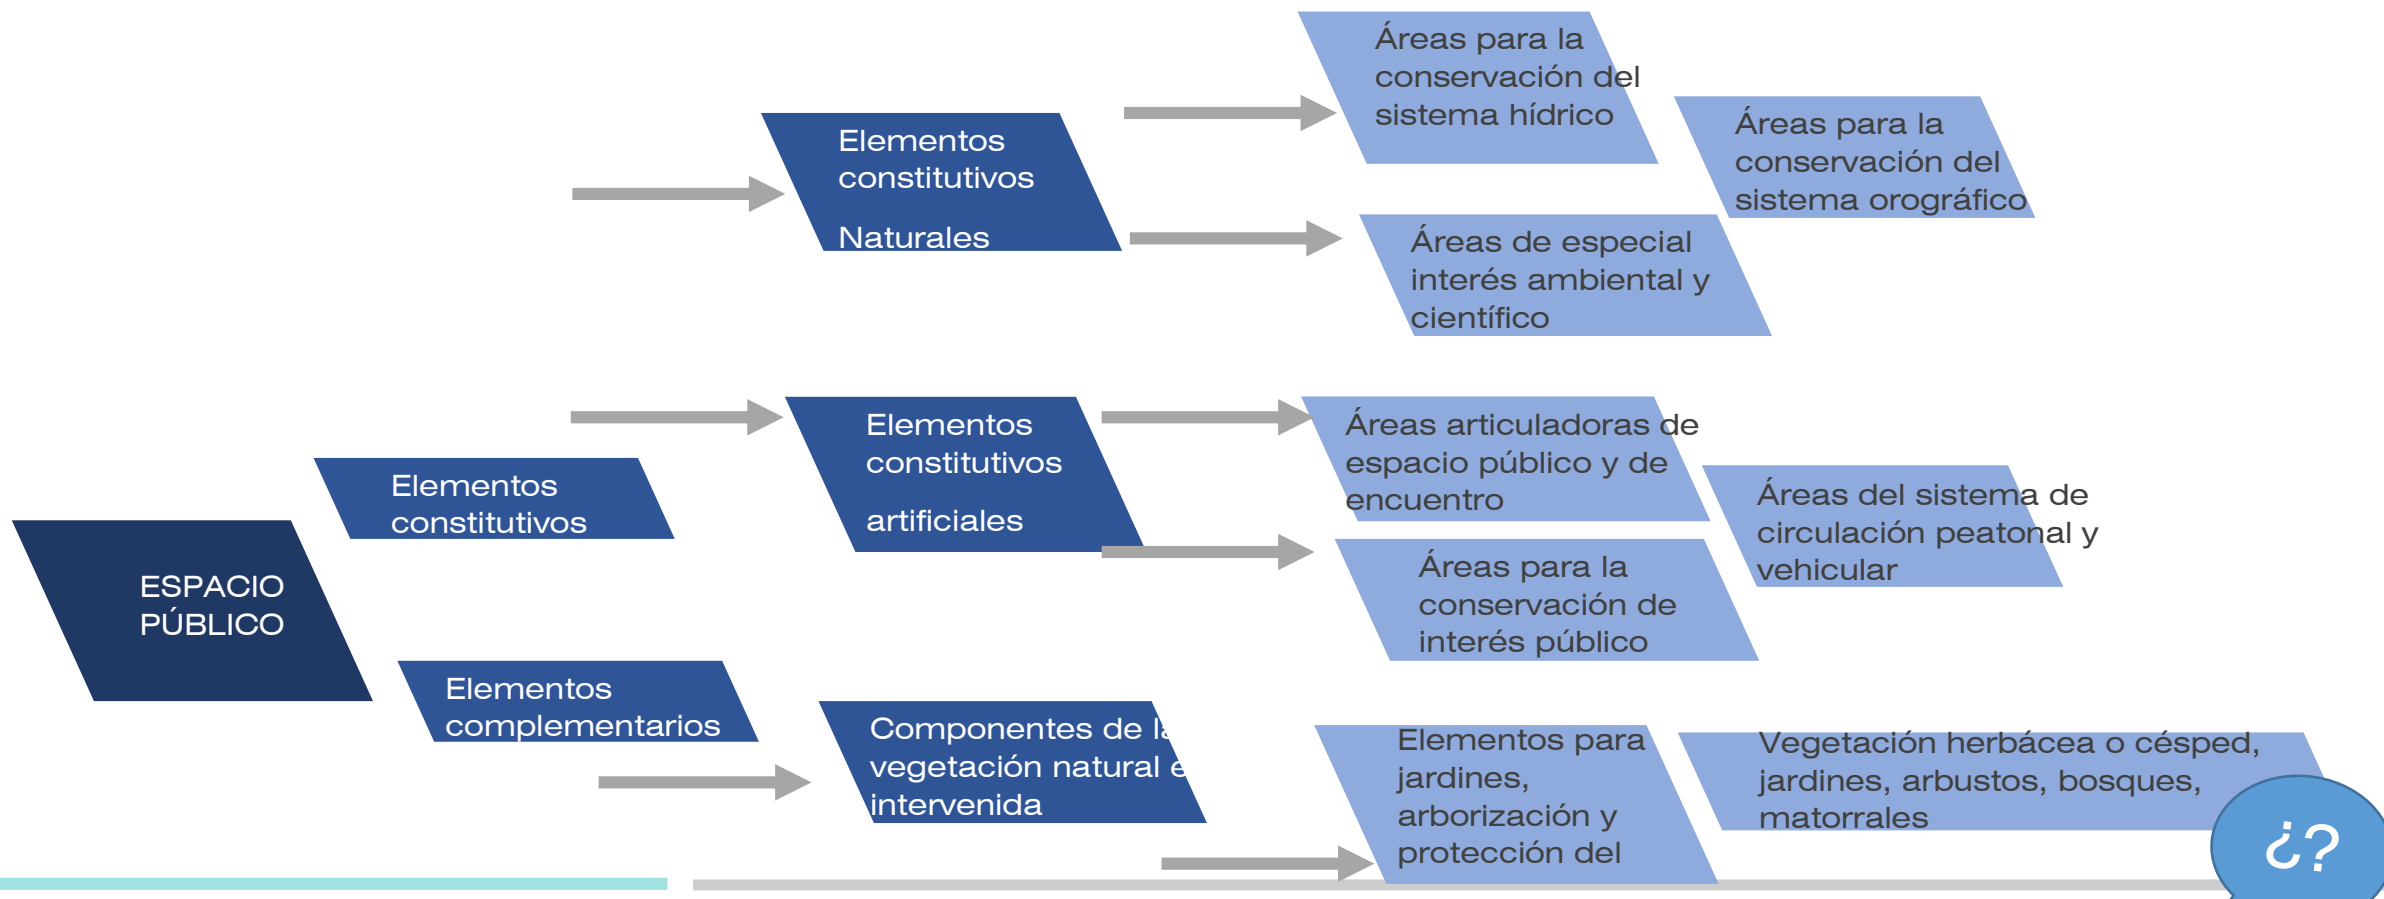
ESPACIO PÚBLICO

Elementos constitutivos

Elementos complementarios

Elementos constitutivos Naturales

Áreas para la conservación del sistema hídrico

Áreas para la conservación del sistema orográfico

Áreas de especial interés ambiental y científico

Elementos constitutivos artificiales

Áreas articuladoras de espacio público y de encuentro

Áreas del sistema de circulación peatonal y vehicular

Áreas para la conservación de interés público

Componentes de la vegetación natural e intervenida

Elementos para jardines, arborización y protección del

Vegetación herbácea o césped, jardines, arbustos, bosques, matorrales

¿?